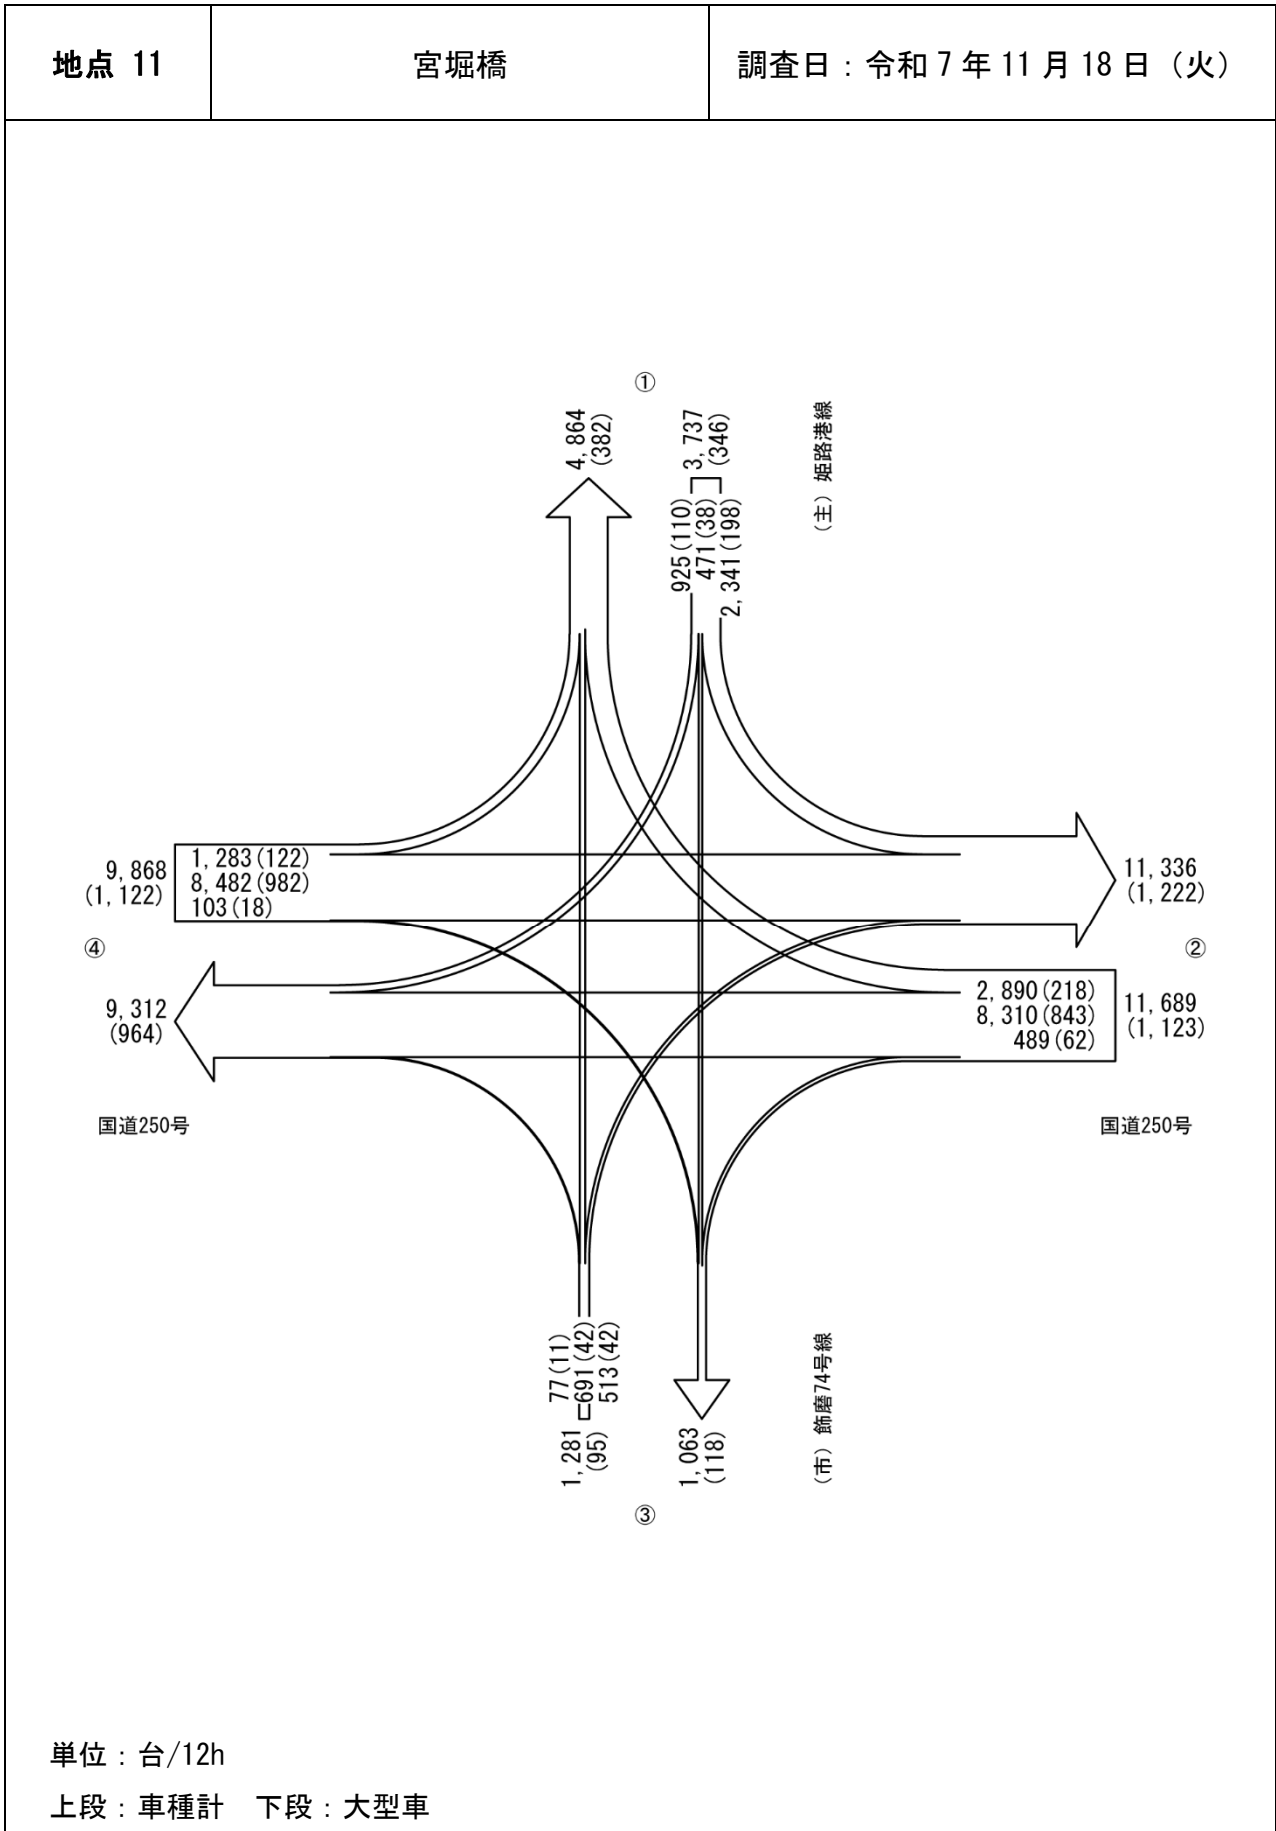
| 地点 11 | 宮堀橋 | 調査日：令和 7 年 11 月 18 日（火） |
|---|---|---|

①

4, 864
(382)

3, 737
(346)

925 (110)
471 (38)
2, 341 (198)

（主）姫路港線

9, 868
(1, 122)

1, 283 (122)
8, 482 (982)
103 (18)

11, 336
(1, 222)

④

②

9, 312
(964)

2, 890 (218)
8, 310 (843)
489 (62)

11, 689
(1, 123)

国道250号

国道250号

1, 281
(95)

77 (11)
691 (42)
513 (42)

1, 063
(118)

（市）飾磨74号線

③

単位：台/12h
上段：車種計　下段：大型車